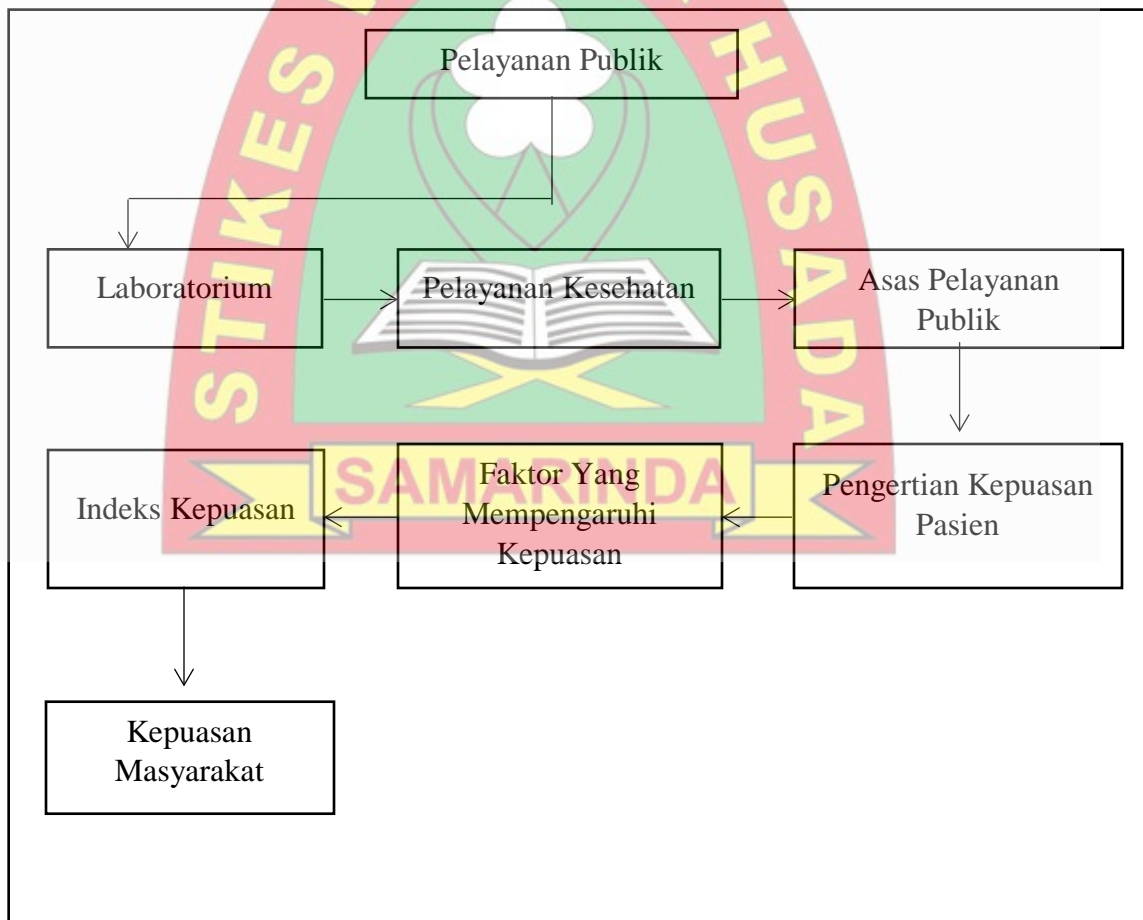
Pelayanan Publik

Laboratorium

Pelayanan Kesehatan

Asas Pelayanan Publik

Pengertian Kepuasan Pasien

Faktor Yang Mempengaruhi Kepuasan

Indeks Kepuasan

Kepuasan Masyarakat

STIKES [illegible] HUSADA SAMARINDA